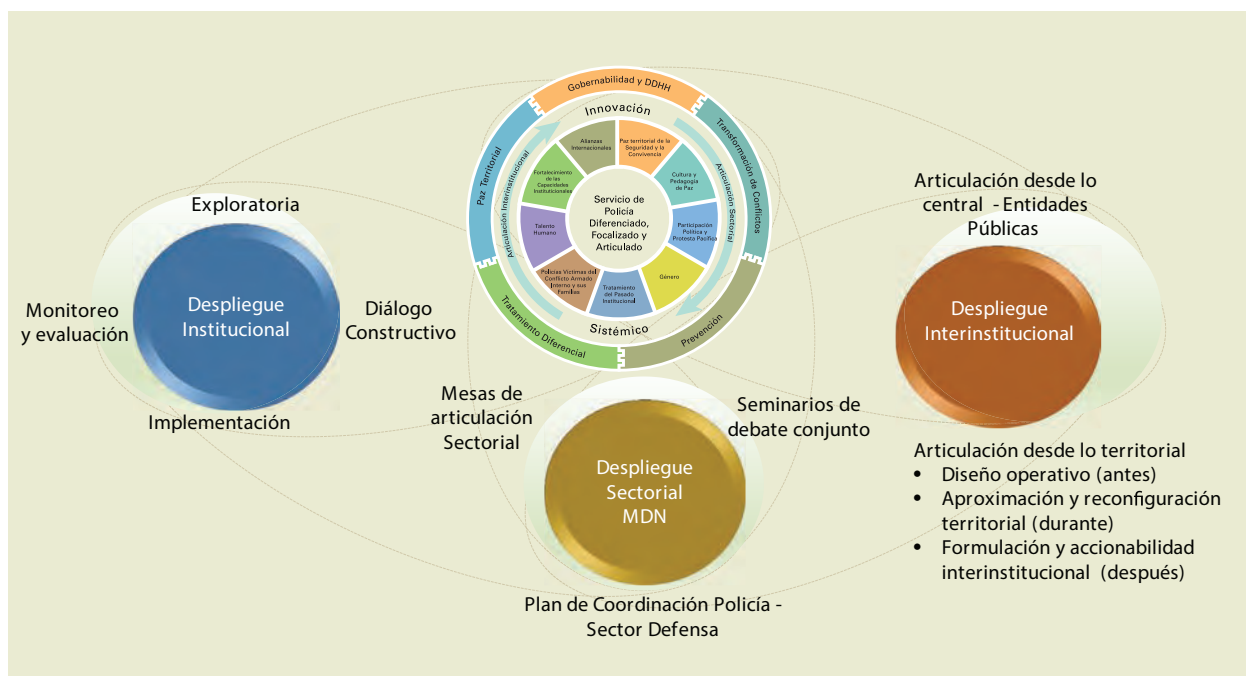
Gobernabilidad y DDHH

Transformación de Conflictos

Prevención

Tratamiento Diferencial

Paz Territorial

Innovación

Articulación Sectorial

Sistémico

Articulación Interinstitucional

Alianzas Internacionales

Paz territorial de la Seguridad y la Convivencia

Cultura y Pedagogía de Paz

Participación Política y Protesta Pacífica

Género

Tratamiento del Pasado Institucional

Policías Víctimas del Conflicto Armado Interno y sus Familias

Talento Humano

Fortalecimiento de las Capacidades Institucionales

Servicio de Policía Diferenciado, Focalizado y Articulado

Exploratoria

Monitoreo y evaluación

Despliegue Institucional

Diálogo Constructivo

Implementación

Mesas de articulación Sectorial

Seminarios de debate conjunto

Despliegue Sectorial MDN

Plan de Coordinación Policía - Sector Defensa

Articulación desde lo central - Entidades Públicas

Despliegue Interinstitucional

Articulación desde lo territorial
• Diseño operativo (antes)
• Aproximación y reconfiguración territorial (durante)
• Formulación y accionabilidad interinstitucional (después)